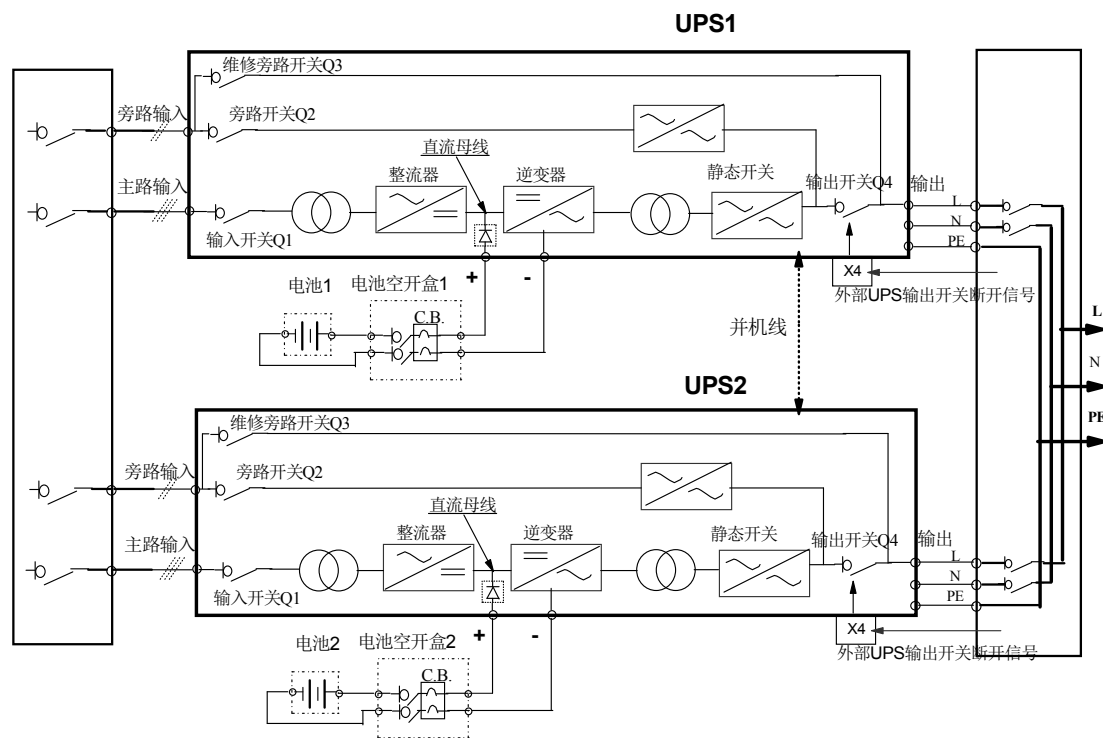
UPS1

维修旁路开关Q3

旁路输入

旁路开关Q2

直流母线

整流器

逆变器

静态开关

主路输入

输出开关Q4

输出

L

N

PE

输入开关Q1

X4

外部UPS输出开关断开信号

电池1

电池空开盒1

+

-

C.B.

并机线

L

N

PE

UPS2

维修旁路开关Q3

旁路输入

旁路开关Q2

直流母线

整流器

逆变器

静态开关

主路输入

输出开关Q4

输出

L

N

PE

输入开关Q1

X4

外部UPS输出开关断开信号

电池2

电池空开盒2

+

-

C.B.